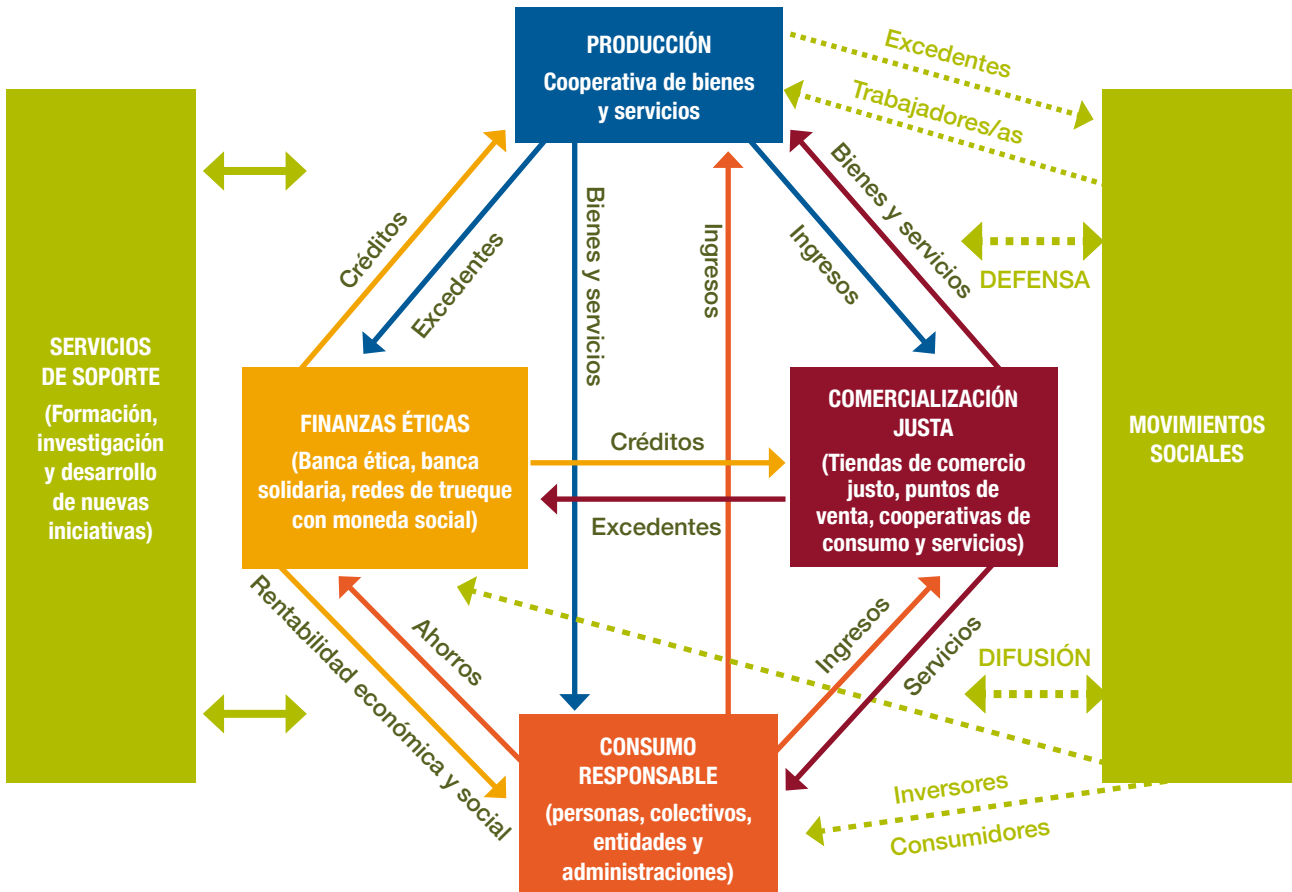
PRODUCCIÓN
Cooperativa de bienes y servicios

Excedentes
Trabajadores/as

SERVICIOS DE SOPORTE
(Formación, investigación y desarrollo de nuevas iniciativas)

Créditos
Excedentes
Bienes y servicios
Ingresos
Ingresos
Bienes y servicios

DEFENSA

FINANZAS ÉTICAS
(Banca ética, banca solidaria, redes de trueque con moneda social)

Créditos
Excedentes

COMERCIALIZACIÓN JUSTA
(Tiendas de comercio justo, puntos de venta, cooperativas de consumo y servicios)

MOVIMIENTOS SOCIALES

Rentabilidad económica y social
Ahorros
Ingresos
Servicios

DIFUSIÓN

CONSUMO RESPONSABLE
(personas, colectivos, entidades y administraciones)

Inversores
Consumidores